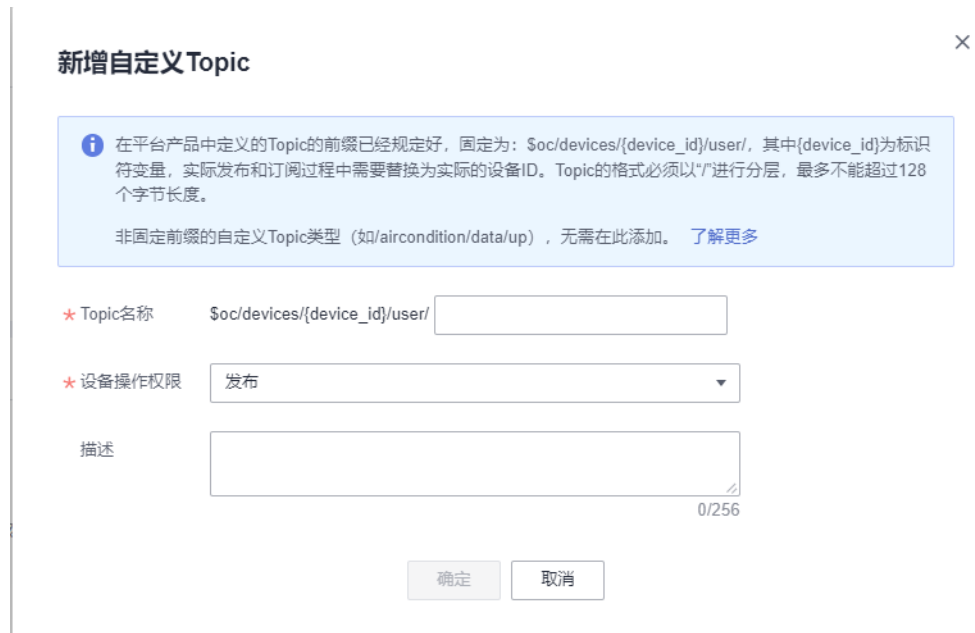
新增自定义Topic

×

在平台产品中定义的Topic的前缀已经规定好，固定为：$oc/devices/{device_id}/user/，其中{device_id}为标识符变量，实际发布和订阅过程中需要替换为实际的设备ID。Topic的格式必须以"/"进行分层，最多不能超过128个字节长度。

非固定前缀的自定义Topic类型（如/aircondition/data/up），无需在此添加。 了解更多

* Topic名称 $oc/devices/{device_id}/user/

* 设备操作权限 发布

描述

0/256

确定 取消